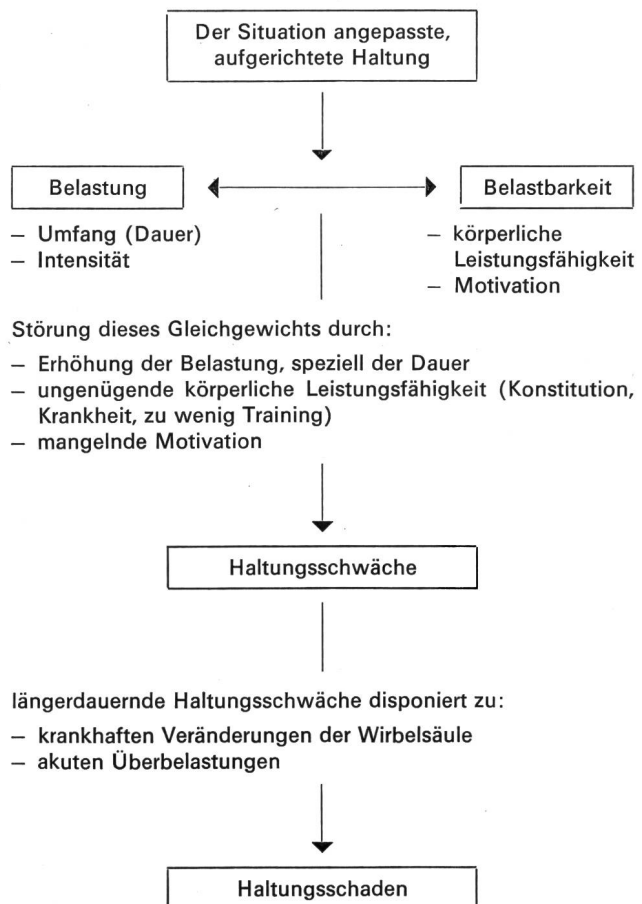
Der Situation angepasste, aufgerichtete Haltung

Belastung

Belastbarkeit

– Umfang (Dauer)
– Intensität

– körperliche Leistungsfähigkeit
– Motivation

Störung dieses Gleichgewichts durch:

– Erhöhung der Belastung, speziell der Dauer
– ungenügende körperliche Leistungsfähigkeit (Konstitution, Krankheit, zu wenig Training)
– mangelnde Motivation

Haltungsschwäche

längerdauernde Haltungsschwäche disponiert zu:

– krankhaften Veränderungen der Wirbelsäule
– akuten Überbelastungen

Haltungsschaden